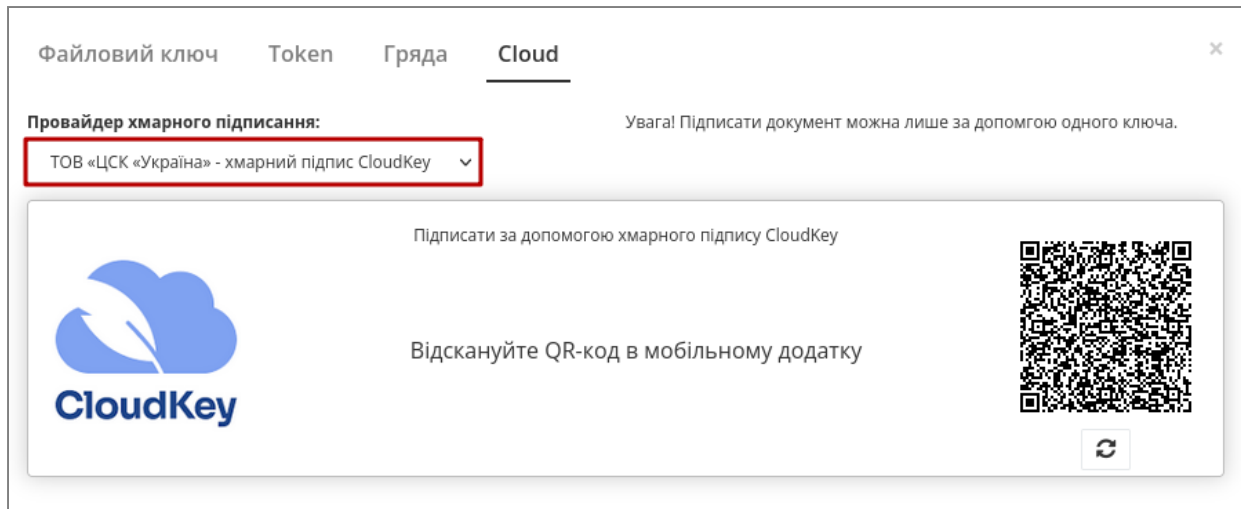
Файловий ключ Token Гряда Cloud

×

Провайдер хмарного підписання:

ТОВ «ЦСК «Україна» - хмарний підпис CloudKey

Увага! Підписати документ можна лише за допомогою одного ключа.

Підписати за допомогою хмарного підпису CloudKey

CloudKey

Відскануйте QR-код в мобільному додатку